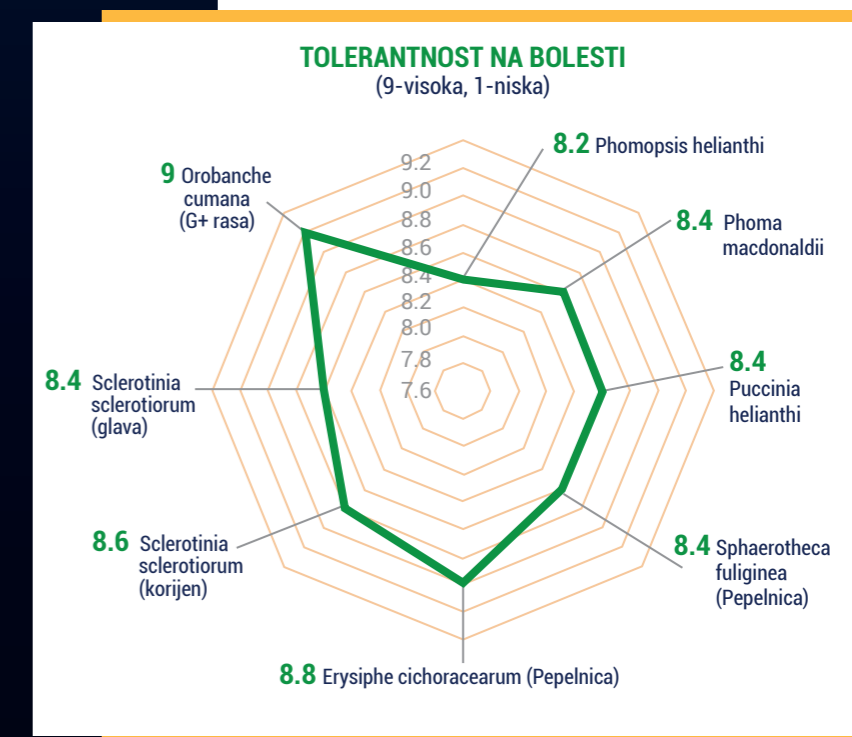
TOLERANTNOST NA BOLESTI
(9-visoka, 1-niska)

9.2
9.0
8.8
8.6
8.4
8.2
8.0
7.8
7.6

8.2 Phomopsis helianthi

8.4 Phoma macdonaldii

8.4 Puccinia helianthi

8.4 Sphaerotheca fuliginea (Pepelnica)

8.8 Erysiphe cichoracearum (Pepelnica)

8.6 Sclerotinia sclerotiorum (korijen)

8.4 Sclerotinia sclerotiorum (glava)

9 Orobanche cumana (G+ rasa)